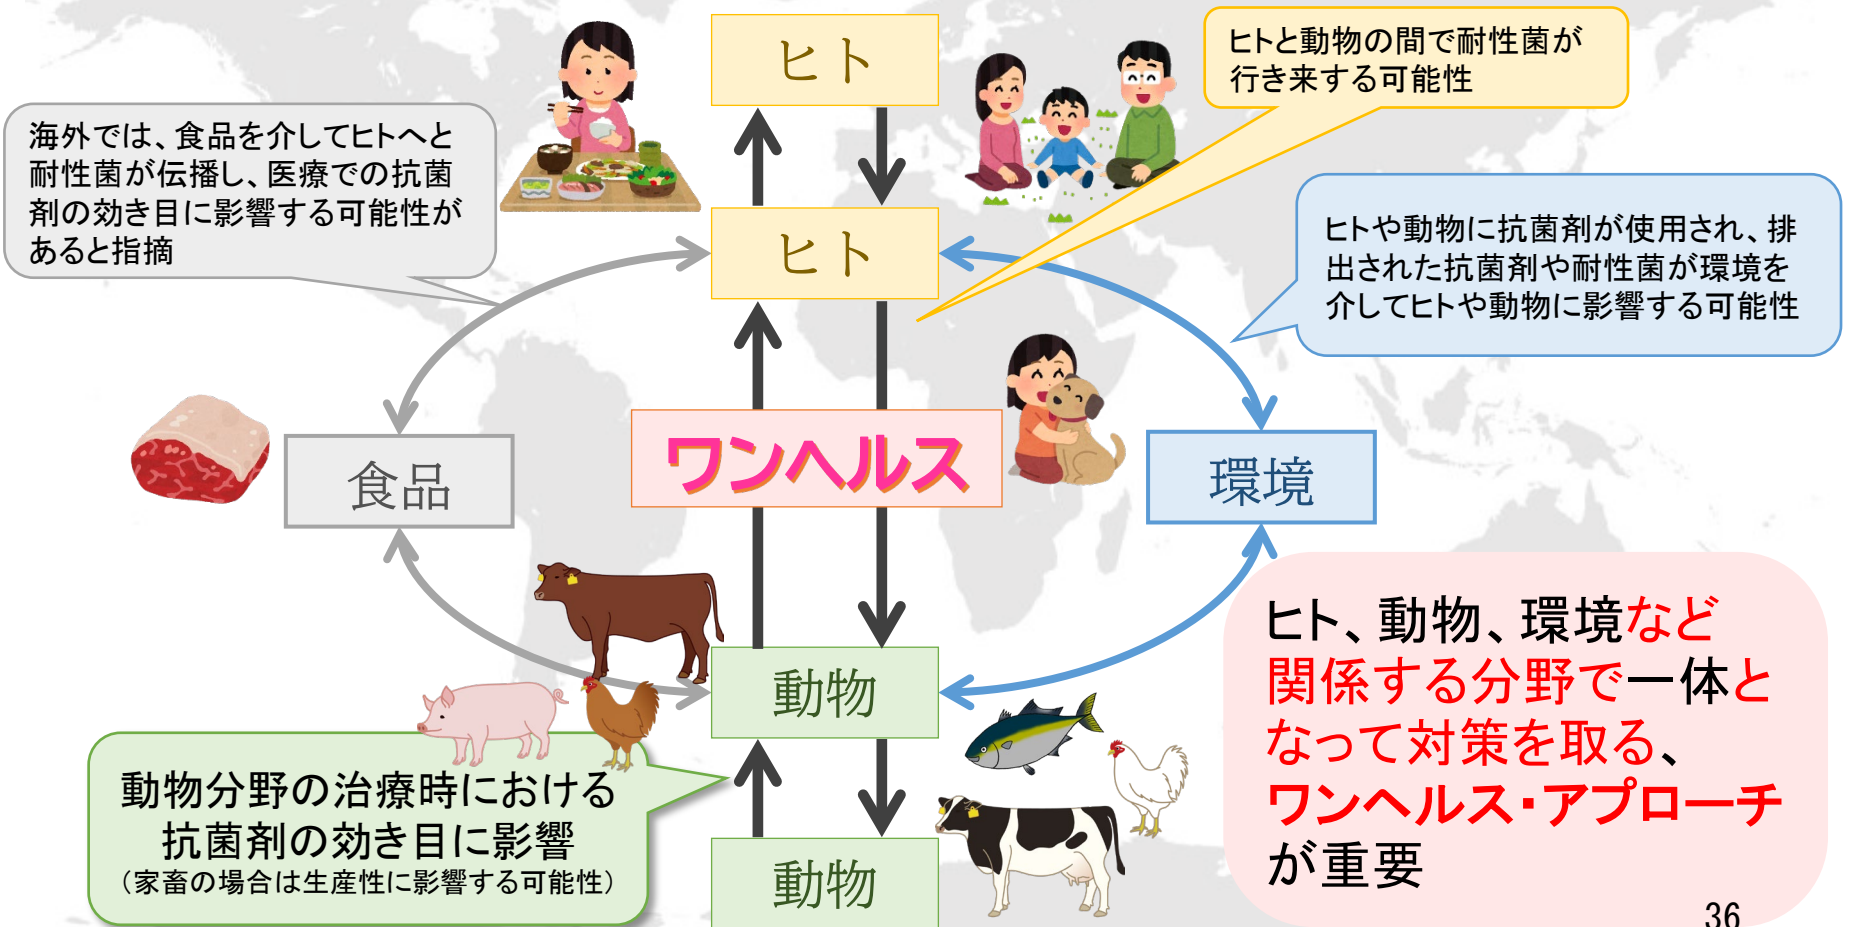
海外では、食品を介してヒトへと耐性菌が伝播し、医療での抗菌剤の効き目に影響する可能性があると指摘

ヒト

ヒトと動物の間で耐性菌が行き来する可能性

ヒト

ヒトや動物に抗菌剤が使用され、排出された抗菌剤や耐性菌が環境を介してヒトや動物に影響する可能性

食品

ワンヘルス

環境

動物

ヒト、動物、環境など関係する分野で一体となって対策を取る、ワンヘルス･アプローチが重要

動物分野の治療時における抗菌剤の効き目に影響
（家畜の場合は生産性に影響する可能性）

動物

36